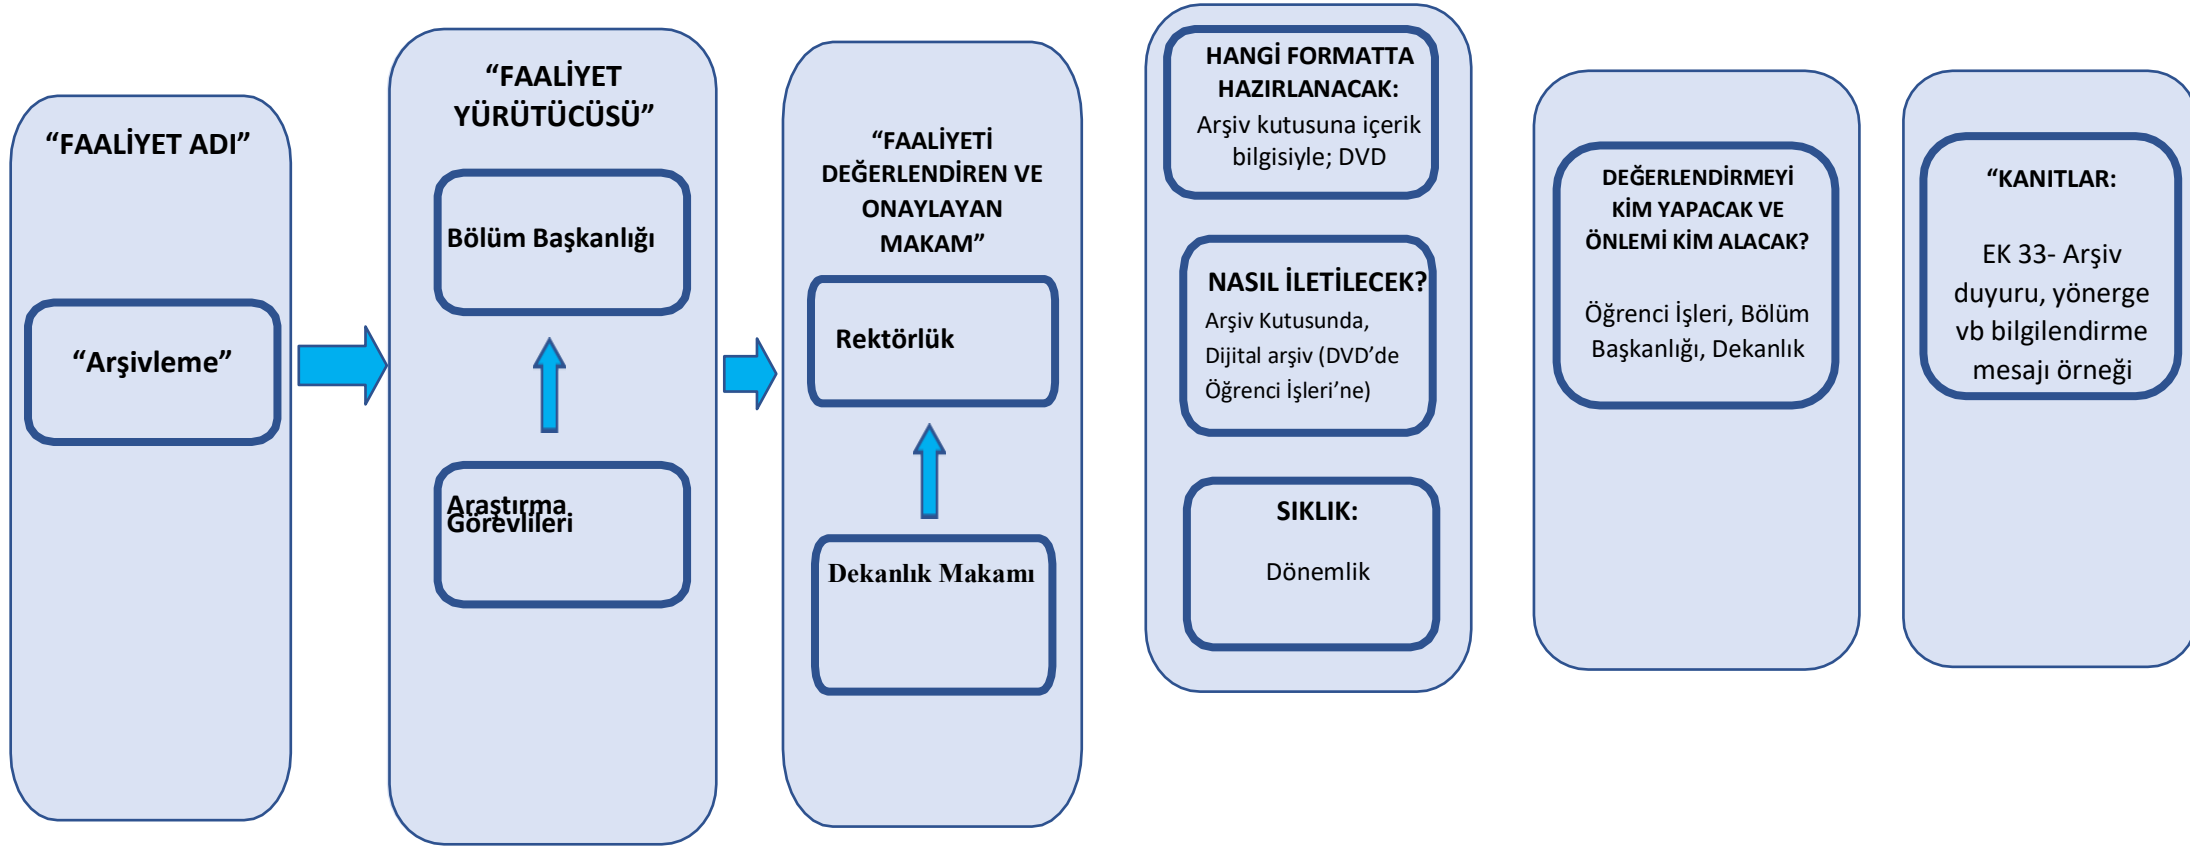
“FAALİYET ADI”

“Arşivleme”

“FAALİYET YÜRÜTÜCÜSÜ”

Bölüm Başkanlığı

Araştırma Görevlileri

“FAALİYETİ DEĞERLENDİREN VE ONAYLAYAN MAKAM”

Rektörlük

Dekanlık Makamı

HANGİ FORMATTA HAZIRLANACAK:
Arşiv kutusuna içerik bilgisiyle; DVD

NASIL İLETİLECEK?
Arşiv Kutusunda, Dijital arşiv (DVD’de Öğrenci İşleri’ne)

SIKLIK:
Dönemlik

DEĞERLENDİRMEYİ KİM YAPACAK VE ÖNLEMİ KİM ALACAK?

Öğrenci İşleri, Bölüm Başkanlığı, Dekanlık

“KANITLAR:

EK 33- Arşiv duyuru, yönerge vb bilgilendirme mesajı örneği